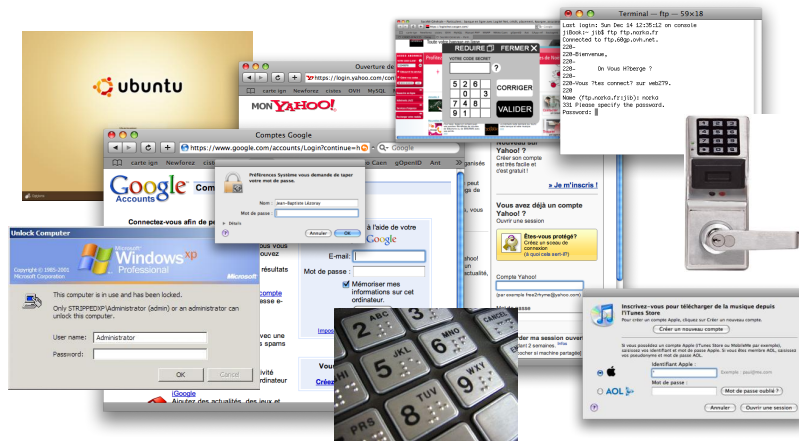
ubuntu

Ouverture de

https://login.yahoo.com

carte ign Newforz cisos OVH MySQL

MON YAHOO!

REDUIRE FERMER

VOTRE CODE SECRET

| 5 | 2 | 6 |
|---|---|---|
| 1 | 0 | 3 |
| 7 | 4 | 8 |
| 9 | 1 |   |

CORRIGER

VALIDER

Terminal — ftp — 59×18

Last login: Sun Dec 14 12:35:12 on console
jiBook:~ jib$ ftp ftp.norko.fr
Connected to ftp.60gp.ovh.net.
220-
220-Bienvenue,
220-
220- On Vous H?berge ?
220-
220-Vous ?tes connect? sur web279.
220
Name (ftp.norko.fr:jib): norko
331 Please specify the password.
Password:

Comptes Google

https://www.google.com/accounts/Login?continue=h

Google

carte ign Newforz

Caen gOpenID Ant

Google Accounts

Connectez-vous afin de p

Préférences Système vous demande de taper votre mot de passe.

Nom : Jean-Baptiste Lézeray

Mot de passe :

Détails

Annuler OK

à l'aide de votre Google

E-mail:

Mot de passe :

Mémoriser mes informations sur cet ordinateur.

Nouveau chez Yahoo?

Créer son compte est très facile et c'est gratuit !

» Je m'inscris !

Vous avez déjà un compte Yahoo? Ouvrir une session

Êtes-vous protégé? Créez un sceau de connexion (à quoi cela sert-il?)

Compte Yahoo!

(par exemple free2rhyme@yahoo.com)

Unlock Computer

Copyright © 1985-2001 Microsoft Corporation

Microsoft Windows xp Professional

Microsoft

This computer is in use and has been locked.

Only STRIPPEDXP\Administrator (admin) or an administrator can unlock this computer.

User name: Administrator

Password:

OK Cancel

résultats

compte

vec une

spams

Vou

Créez

ordinateur

iGoogle

Ajoutez des actualités, des jeux et

r ma session ouve

cher si machine partagée

Inscrivez-vous pour télécharger de la musique depuis l'iTunes Store

Pour créer un compte Apple, cliquez sur Créer un nouveau compte.

Créer un nouveau compte

Si vous possédez un compte Apple (iTunes Store ou MobileMe par exemple), saisissez vos identifiant et mot de passe Apple. Si vous êtes membre AOL, saisissez vos pseudonyme et mot de passe AOL.

Identifiant Apple :

Exemple : paul@me.com

Mot de passe :

Mot de passe oublié ?

AOL

Annuler Ouvrir une session